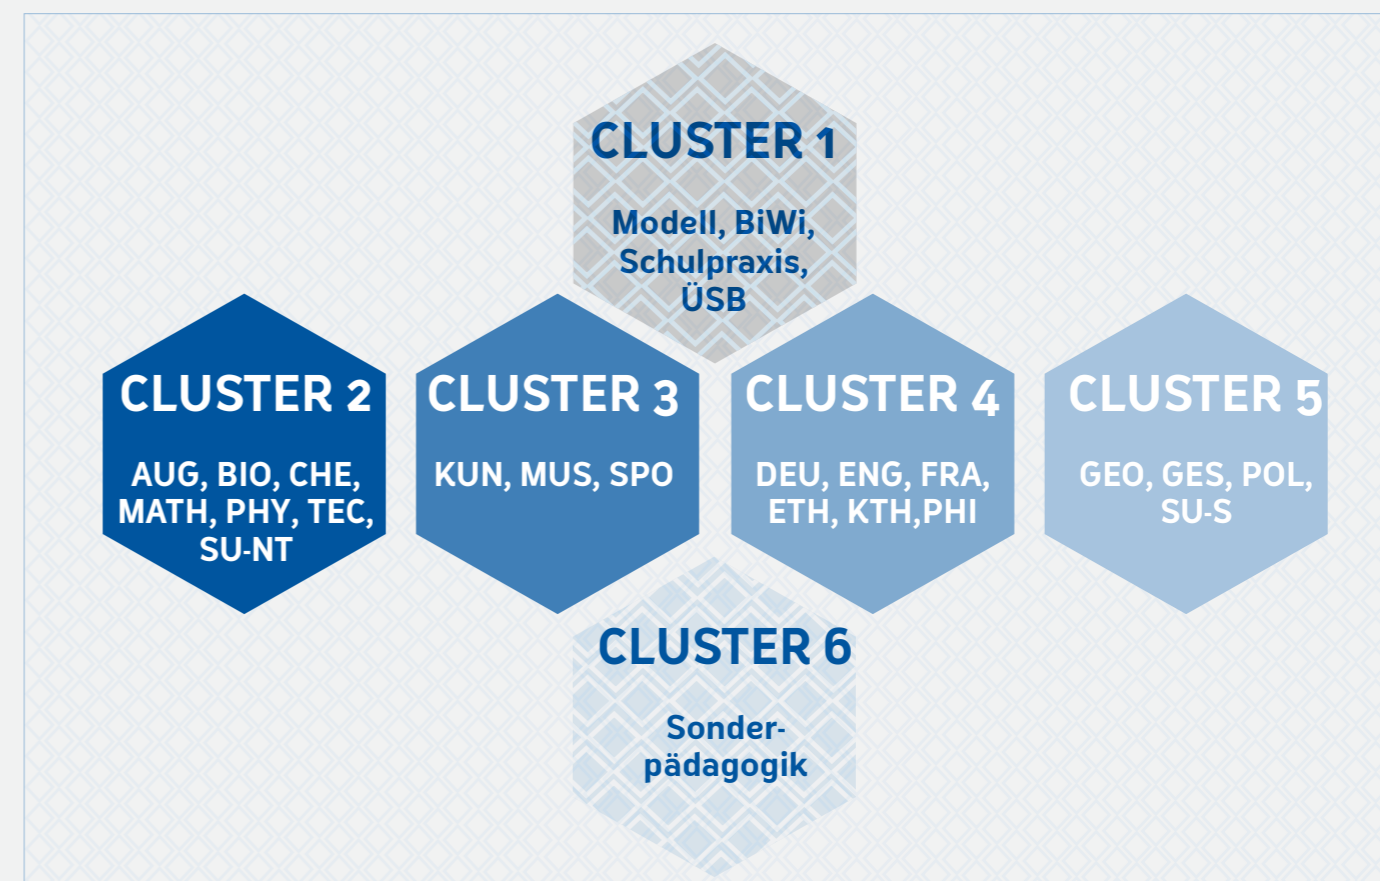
CLUSTER 1

Modell, BiWi, Schulpraxis, ÜSB

CLUSTER 2

AUG, BIO, CHE, MATH, PHY, TEC, SU-NT

CLUSTER 3

KUN, MUS, SPO

CLUSTER 4

DEU, ENG, FRA, ETH, KTH,PHI

CLUSTER 5

GEO, GES, POL, SU-S

CLUSTER 6

Sonderpädagogik